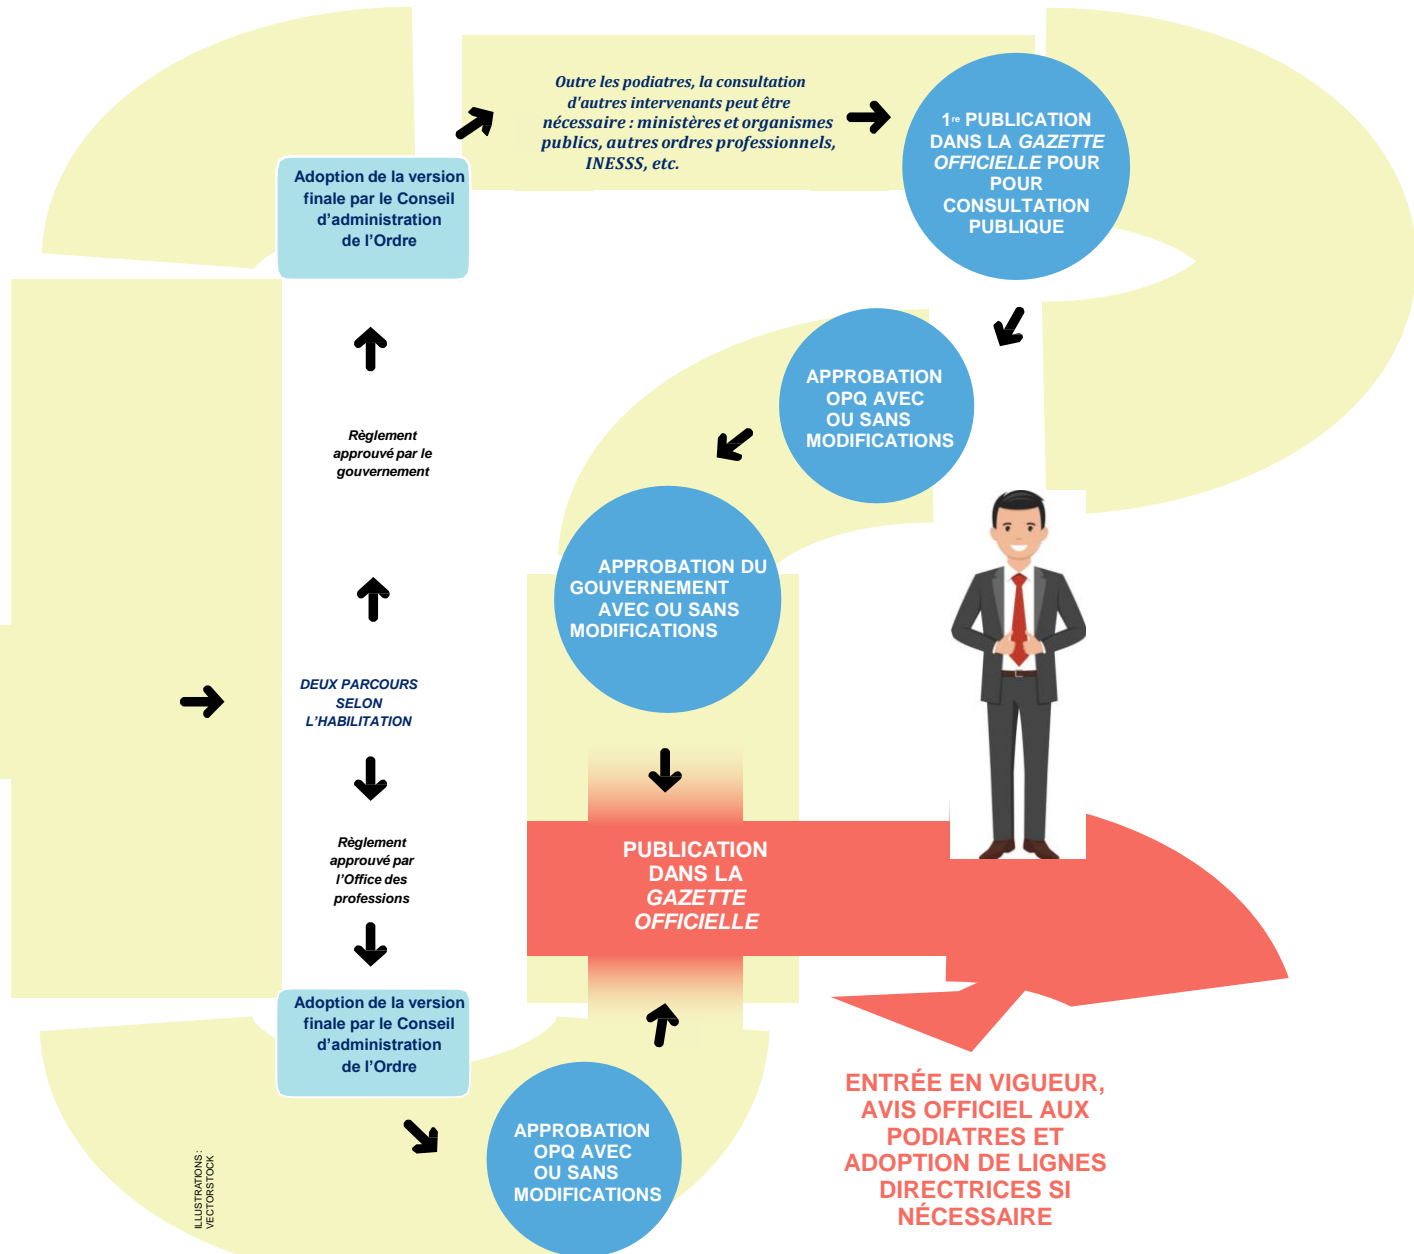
DEUX PARCOURS SELON L'HABILITATION

Règlement approuvé par le gouvernement

Adoption de la version finale par le Conseil d'administration de l'Ordre

Outre les podiatres, la consultation d'autres intervenants peut être nécessaire : ministères et organismes publics, autres ordres professionnels, INESSS, etc.

1re PUBLICATION DANS LA *GAZETTE OFFICIELLE* POUR POUR CONSULTATION PUBLIQUE

APPROBATION OPQ AVEC OU SANS MODIFICATIONS

APPROBATION DU GOUVERNEMENT AVEC OU SANS MODIFICATIONS

Règlement approuvé par l'Office des professions

Adoption de la version finale par le Conseil d'administration de l'Ordre

APPROBATION OPQ AVEC OU SANS MODIFICATIONS

PUBLICATION DANS LA *GAZETTE OFFICIELLE*

ENTRÉE EN VIGUEUR, AVIS OFFICIEL AUX PODIATRES ET ADOPTION DE LIGNES DIRECTRICES SI NÉCESSAIRE

ILLUSTRATIONS : VECTORSTOCK